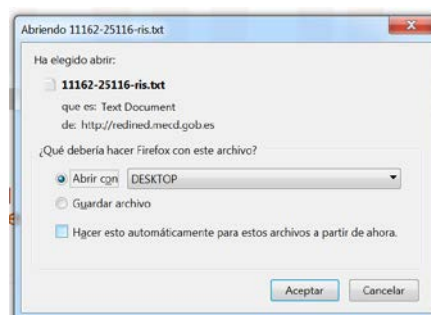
Abriendo 11162-25116-ris.txt

Ha elegido abrir:

11162-25116-ris.txt

que es: Text Document

de: http://redined.mecd.gob.es

¿Qué debería hacer Firefox con este archivo?

Abrir con DESKTOP

Guardar archivo

Hacer esto automáticamente para estos archivos a partir de ahora.

Aceptar Cancelar